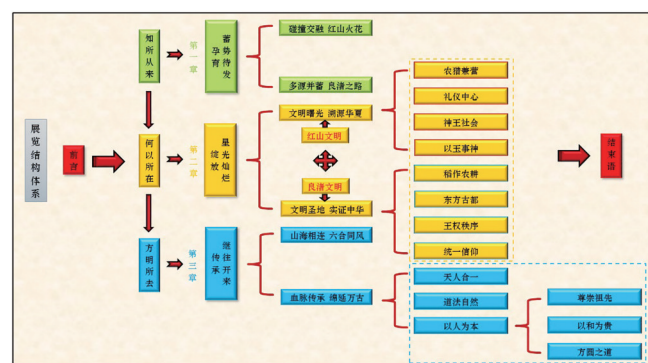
展览结构体系

前言

知所从来

第一章

蓄势孕育

碰撞交融 红山火花

多源并蓄 良渚之路

何以所在

第二章

星光灿烂

文明曙光 溯源华夏

红山文明

良渚文明

文明圣地 实证中华

农猎兼营

礼仪中心

神王社会

以玉事神

稻作农耕

东方古都

王权秩序

统一信仰

方明所去

第三章

继往开来

山海相连 六合同风

血脉传承 绵延万古

天人合一

道法自然

以人为本

尊崇祖先

以和为贵

方圆之道

结束语